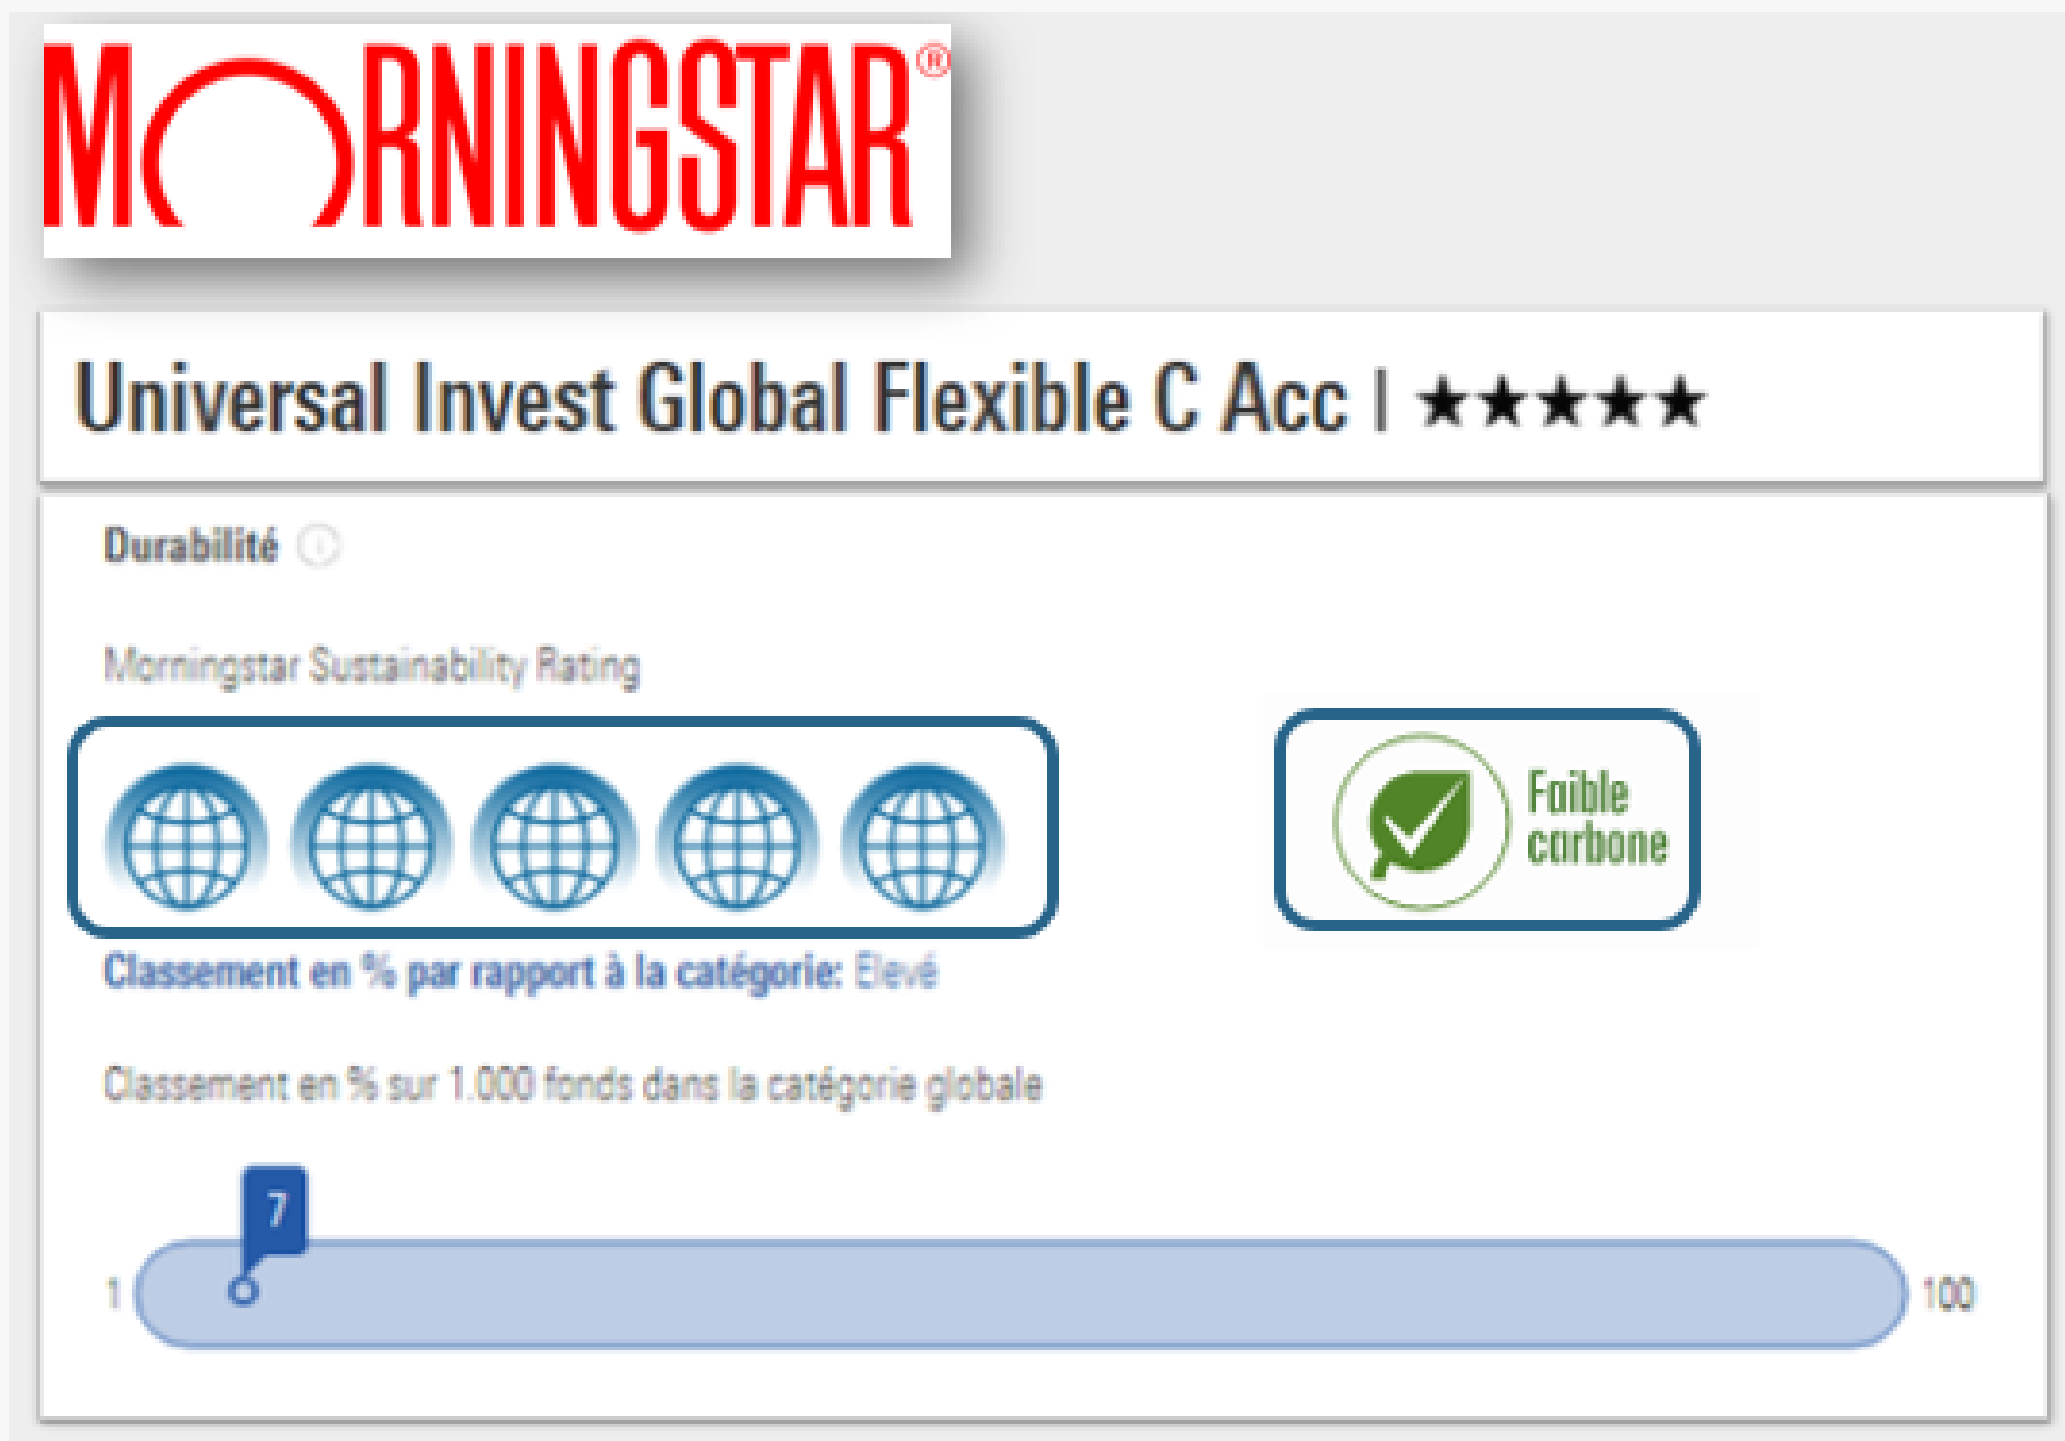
MORNINGSTAR®

Universal Invest Global Flexible C Acc | ★★★★★

Durabilité

Morningstar Sustainability Rating

Faible carbone

Classement en % par rapport à la catégorie: Elevé

Classement en % sur 1.000 fonds dans la catégorie globale

7

1

100